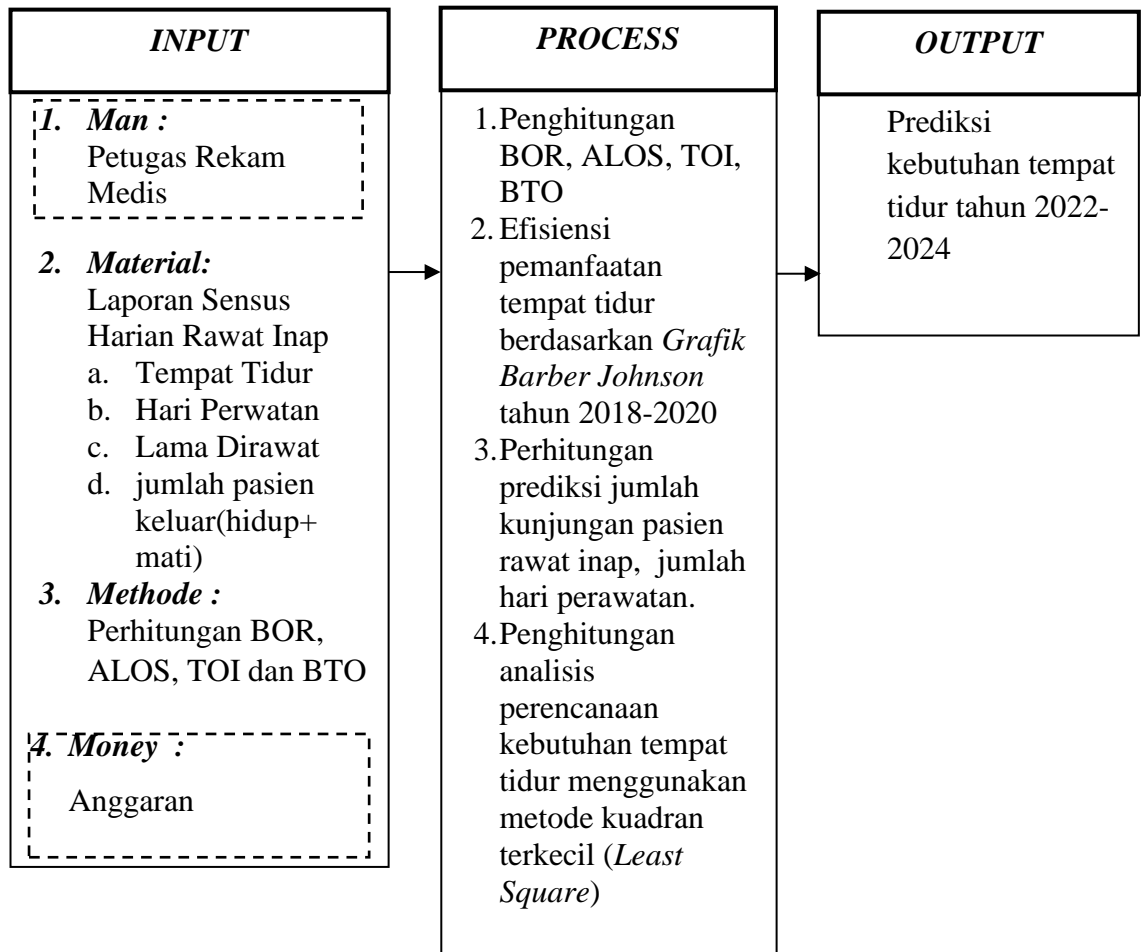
INPUT

1. Man :
Petugas Rekam Medis

2. Material:
Laporan Sensus Harian Rawat Inap
a. Tempat Tidur
b. Hari Perwatan
c. Lama Dirawat
d. jumlah pasien keluar(hidup+ mati)

3. Methode :
Perhitungan BOR, ALOS, TOI dan BTO

4. Money :
Anggaran

PROCESS

1. Penghitungan BOR, ALOS, TOI, BTO
2. Efisiensi pemanfaatan tempat tidur berdasarkan Grafik Barber Johnson tahun 2018-2020
3. Perhitungan prediksi jumlah kunjungan pasien rawat inap, jumlah hari perawatan.
4. Penghitungan analisis perencanaan kebutuhan tempat tidur menggunakan metode kuadran terkecil (Least Square)

OUTPUT

Prediksi kebutuhan tempat tidur tahun 2022-2024